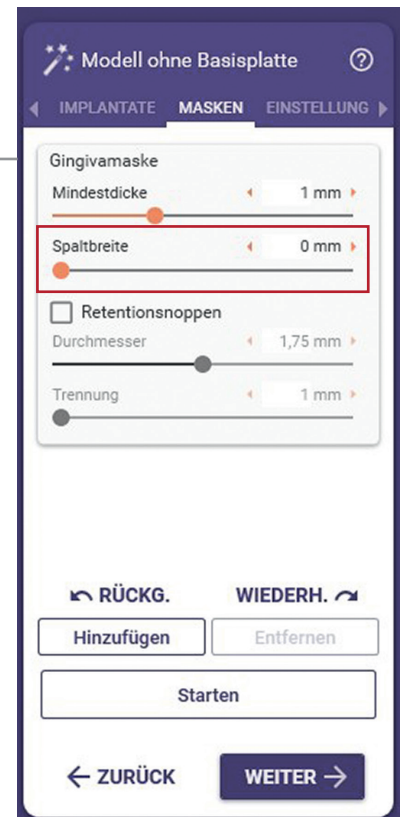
Modell ohne Basisplatte ?

IMPLANTATE MASKEN EINSTELLUNG

Gingivamaske

Mindestdicke 1 mm

Spaltbreite 0 mm

Retentionsnoppen

Durchmesser 1,75 mm

Trennung 1 mm

RÜCKG. WIEDERH.

Hinzufügen Entfernen

Starten

ZURÜCK WEITER